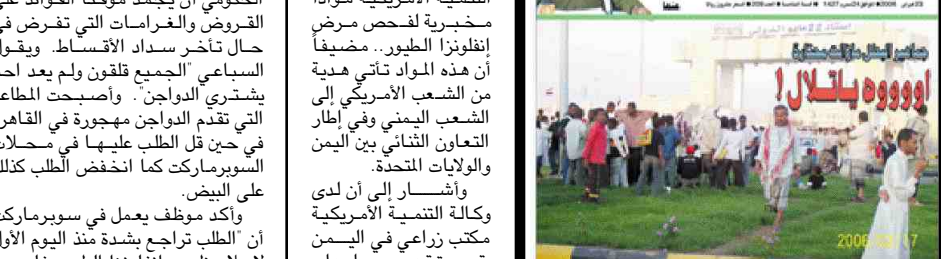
الحكومي أن يجمد مؤقتا الفوائد على القروض والغرامات التي تفرض في حال تأخر سداد الأقساط. ويقول السباعي "الجميع قلقون ولم يعد احد يشتري الدواجن". وأصبحت المطاعم التي تقدم الدواجن مهجورة في القاهرة في حين قل الطلب عليها في محلات السوبرماركت كما انخفض الطلب كذلك على البيض.

وأكد موظف يعمل في سوبرماركت أن "الطلب تراجع بشدة منذ اليوم الأول

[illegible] مخبرية لفحص مرض إنفلونزا الطيور.. مضيفاً أن هذه المواد تأتي هدية من الشعب الأمريكي إلى الشعب اليمني وفي إطار التعاون الثنائي بين اليمن والولايات المتحدة.

وأشار إلى أن لدى وكالة التنمية الأمريكية مكتب زراعي في اليمن

اوووووه ياتلال !

2006/02/17